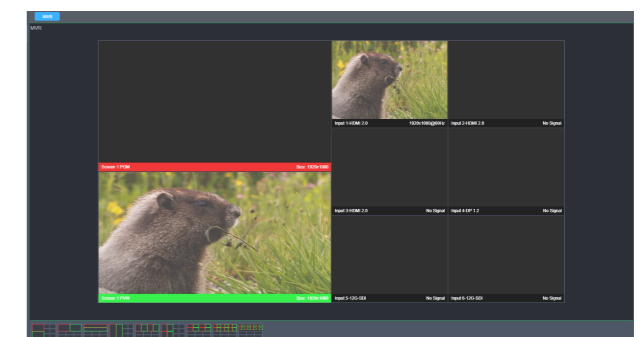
MVR

MVR

Screen 1 PGM

Size: 1920x1080

Input 1-HDMI 2.0

1920x1080@60Hz

Input 2-HDMI 2.0

No Signal

Input 3-HDMI 2.0

No Signal

Input 4-DP 1.2

No Signal

Screen 1 PVW

Size: 1920x1080

Input 5-12G-SDI

No Signal

Input 6-12G-SDI

No Signal